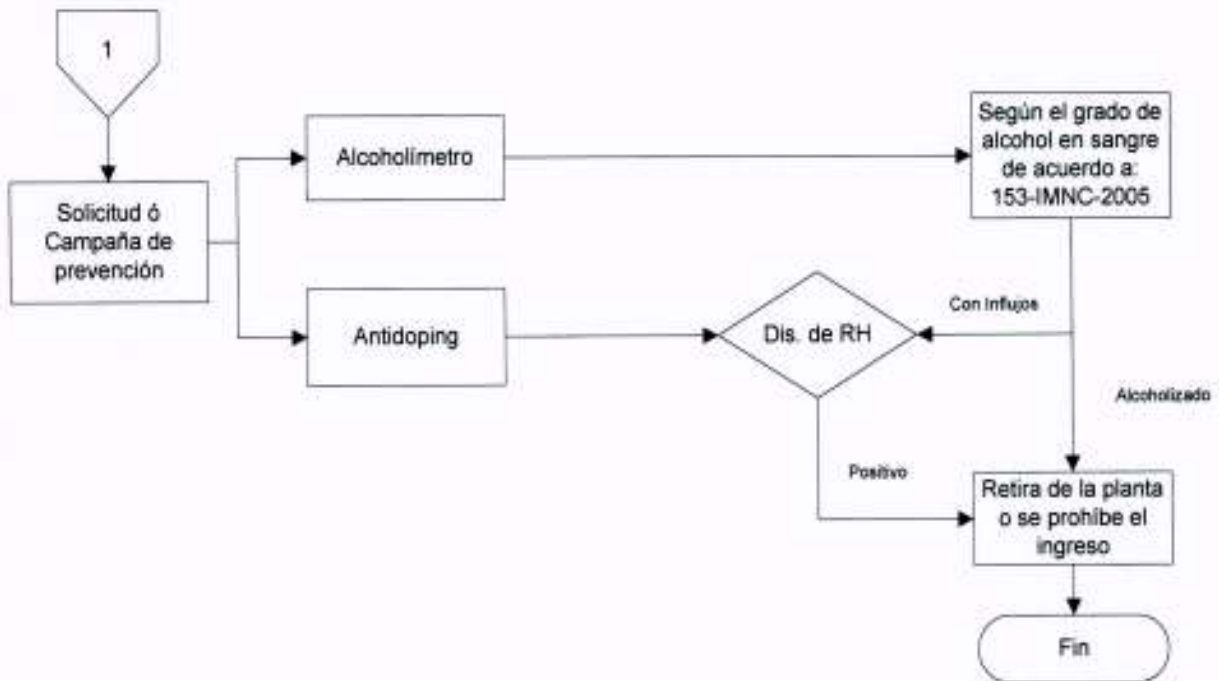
1

Solicitud ó Campaña de prevención

Alcoholímetro

Antidoping

Según el grado de alcohol en sangre de acuerdo a: 153-IMNC-2005

Con Influjos

Dis. de RH

Alcoholizado

Positivo

Retira de la planta o se prohíbe el ingreso

Fin